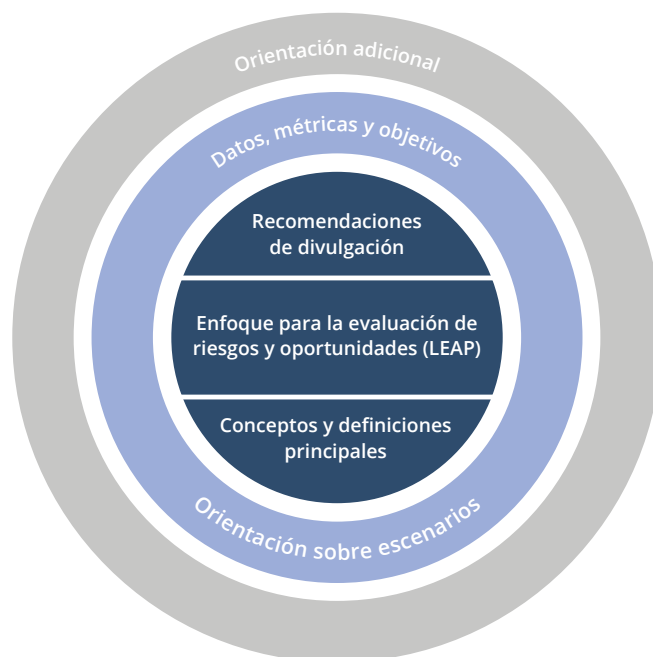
Orientación adicional

Datos, métricas y objetivos

Recomendaciones de divulgación

Enfoque para la evaluación de riesgos y oportunidades (LEAP)

Conceptos y definiciones principales

Orientación sobre escenarios